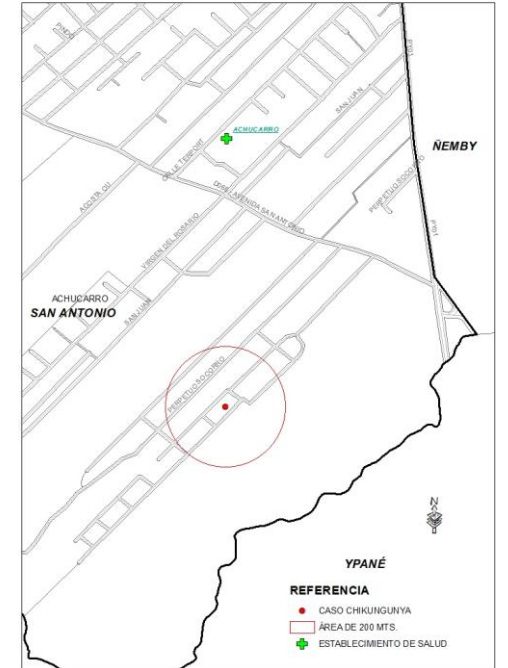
ACUCARRO

ÑEMBY

CALLE TEMPORE

SAN JUAN

AGUSTA QUI

DEFENSORES AVENIDA SAN ANTONIO

PERPETUO SOCORRO

VIRGEN DEL ROSARIO

ACHUCARRO
SAN ANTONIO

SAN JUAN

PERPETUO SOCORRO

SAN JUAN

N

YPANÉ

REFERENCIA
CASO CHIKUNGUNYA
ÁREA DE 200 MTS.
ESTABLECIMIENTO DE SALUD